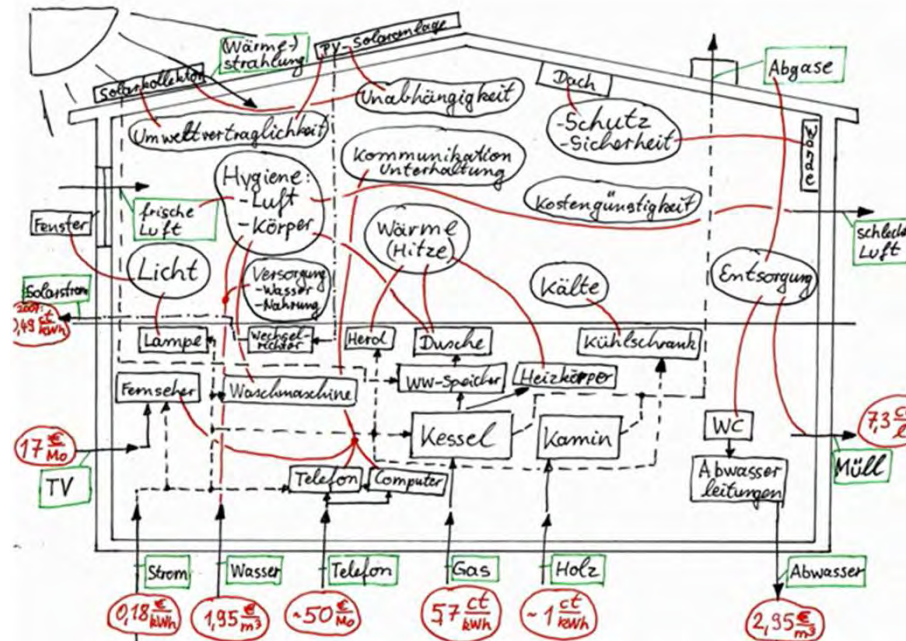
(Wärme-) strahlung
PV-Solaranlage
Solarkollektor
Unabhängigkeit
Dach
Abgase
Umweltverträglichkeit
-Schutz
-Sicherheit
Wände
Kommunikation
Unterhaltung
Hygiene:
-Luft
-Körper
frische Luft
Kostengünstigkeit
schlechte Luft
Fenster
Wärme (Hitze)
Licht
Versorgung
-Wasser
-Nahrung
Kälte
Entsorgung
Solarstrom
2007: 0,49 $\frac{€}{kWh}$
Lampe
Wechselrichter
Herd
Dusche
Kühlschrank
Fernseher
Waschmaschine
WW-Speicher
Heizkörper
WC
17 $\frac{€}{Mo}$
Kessel
Kamin
7,3 $\frac{ct}{l}$
TV
Telefon
Computer
Abwasser leitungen
Müll
Strom
Wasser
Telefon
Gas
Holz
Abwasser
0,18 $\frac{€}{kWh}$
1,95 $\frac{€}{m^3}$
~50 $\frac{€}{Mo}$
5,7 $\frac{ct}{kWh}$
~1 $\frac{ct}{kWh}$
2,95 $\frac{€}{m^3}$